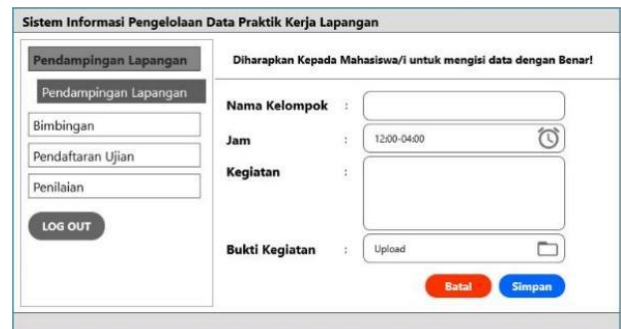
Sistem Informasi Pengelolaan Data Praktik Kerja Lapangan

Pendampingan Lapangan

Pendampingan Lapangan

Bimbingan

Pendaftaran Ujian

Penilaian

LOG OUT

Diharapkan Kepada Mahasiswa/i untuk mengisi data dengan Benar!

Nama Kelompok :

Jam : 12:00-04:00

Kegiatan :

Bukti Kegiatan : Upload

Batal

Simpan